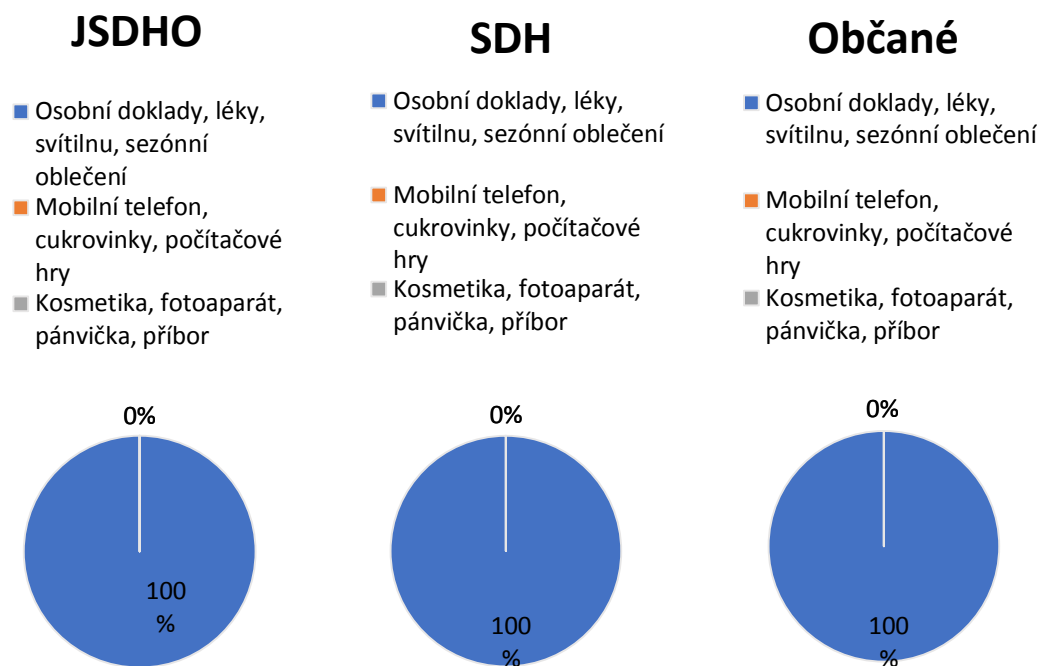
JSDHO

Osobní doklady, léky, svítilnu, sezónní oblečení
Mobilní telefon, cukrovinky, počítačové hry
Kosmetika, fotoaparát, pánvička, příbor

0%

100 %

SDH

Osobní doklady, léky, svítilnu, sezónní oblečení
Mobilní telefon, cukrovinky, počítačové hry
Kosmetika, fotoaparát, pánvička, příbor

0%

100 %

Občané

Osobní doklady, léky, svítilnu, sezónní oblečení
Mobilní telefon, cukrovinky, počítačové hry
Kosmetika, fotoaparát, pánvička, příbor

0%

100 %